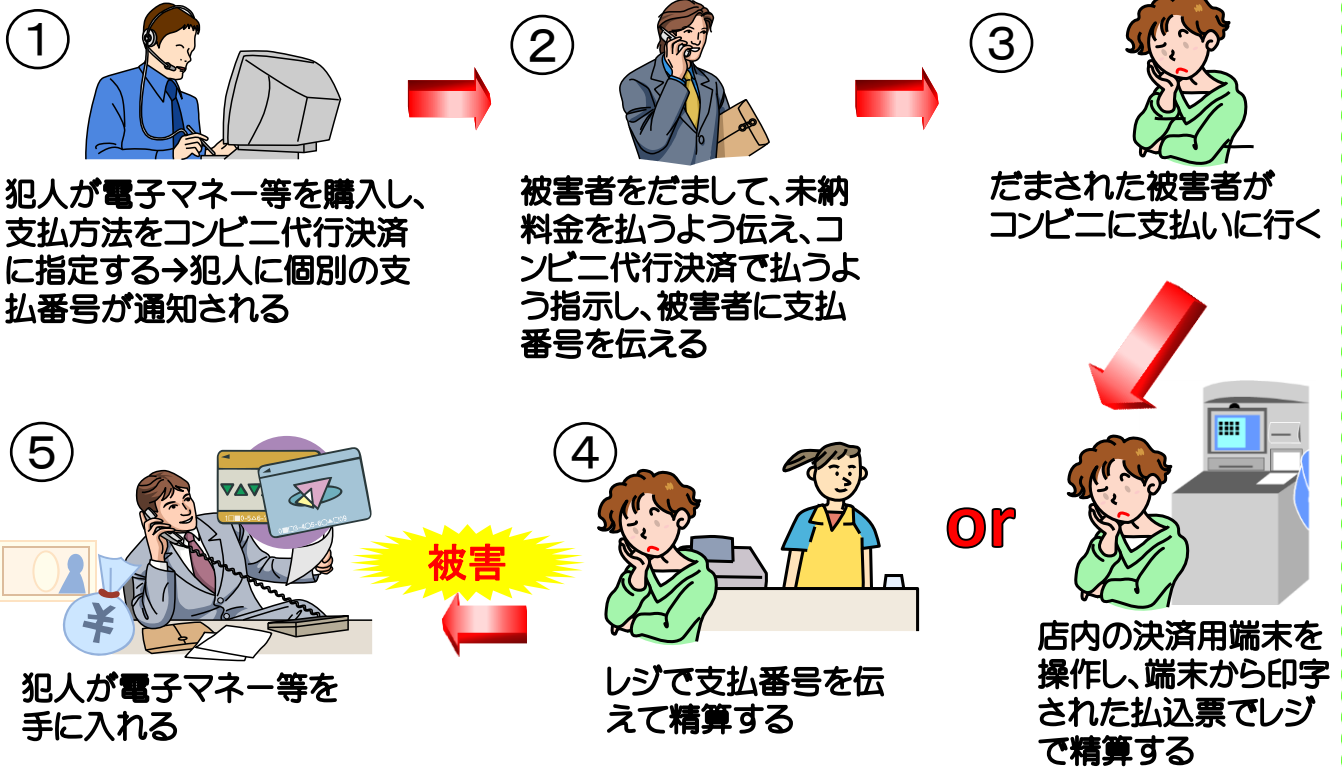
①

犯人が電子マネー等を購入し、支払方法をコンビニ代行決済に指定する→犯人に個別の支払番号が通知される

②

被害者をだまして、未納料金を払うよう伝え、コンビニ代行決済で払うよう指示し、被害者に支払番号を伝える

③

だまされた被害者がコンビニに支払いに行く

④

レジで支払番号を伝えて精算する

or

店内の決済用端末を操作し、端末から印字された払込票でレジで精算する

被害

⑤

犯人が電子マネー等を手に入れる